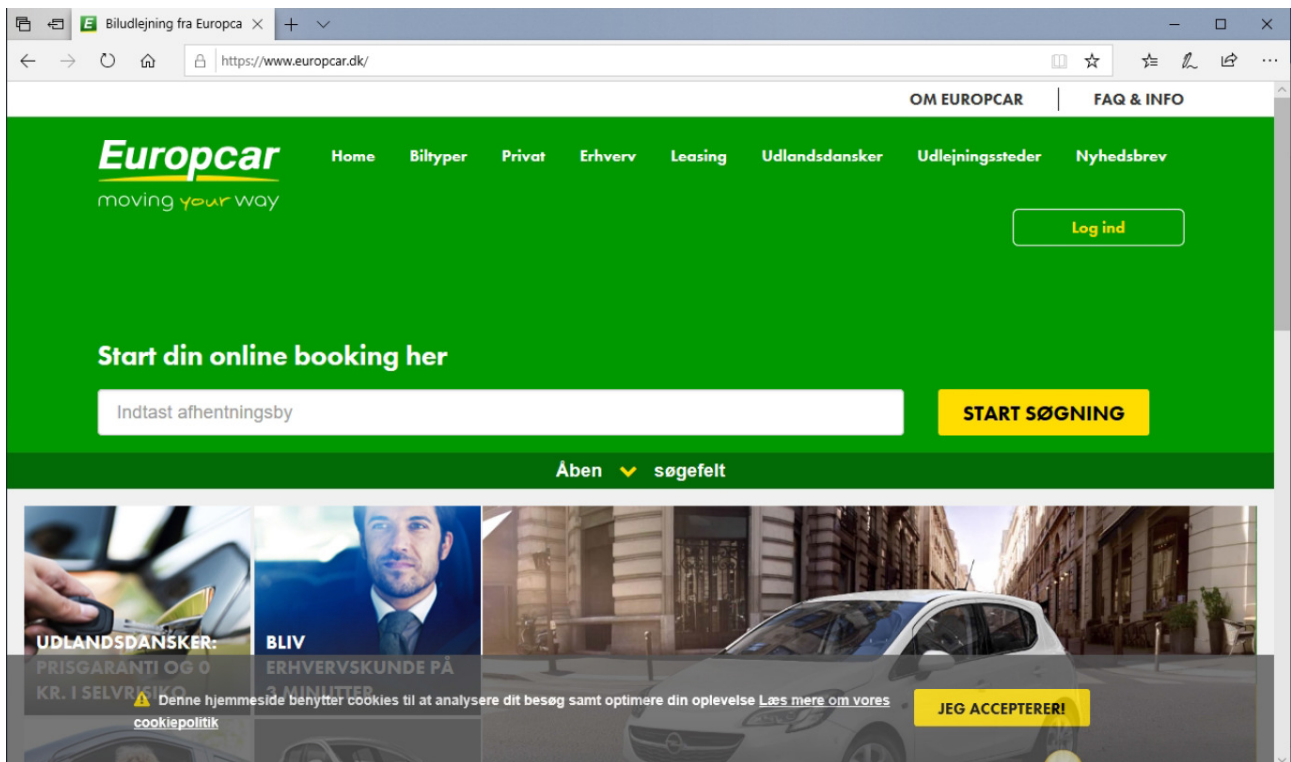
Biludlejning fra Europca

https://www.europcar.dk/

OM EUROPCAR | FAQ & INFO

Europcar
moving your way

Home Biltyper Privat Erhverv Leasing Udlandsdansker Udlejningssteder Nyhedsbrev

Log ind

Start din online booking her

Indtast afhentningsby

START SØGNING

Åben søgefelt

UDLANDSDANSKER: PRISGARANTI OG 0 KR. I SELVRISIKO

BLIV ERHVERVSKUNDE PÅ 3 MINUTTER

Denne hjemmeside benytter cookies til at analysere dit besøg samt optimere din oplevelse Læs mere om vores cookiepolitik

JEG ACCEPTERER!